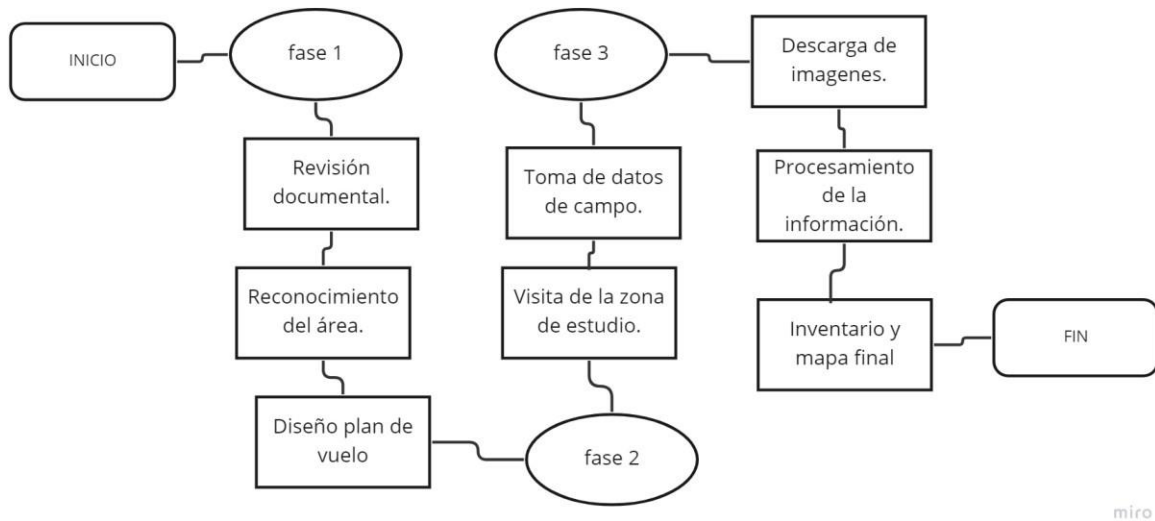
INICIO

fase 1

Revisión documental.

Reconocimiento del área.

Diseño plan de vuelo

fase 2

Visita de la zona de estudio.

Toma de datos de campo.

fase 3

Descarga de imagenes.

Procesamiento de la información.

Inventario y mapa final

FIN

miro